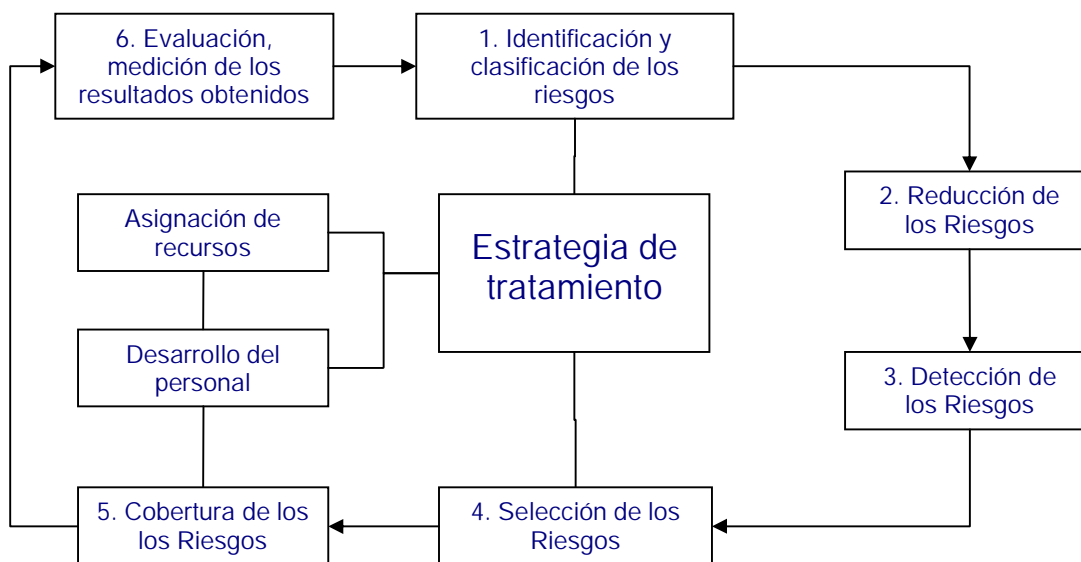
6. Evaluación, medición de los resultados obtenidos

1. Identificación y clasificación de los riesgos

2. Reducción de los Riesgos

Asignación de recursos

Estrategia de tratamiento

Desarrollo del personal

3. Detección de los Riesgos

5. Cobertura de los los Riesgos

4. Selección de los Riesgos